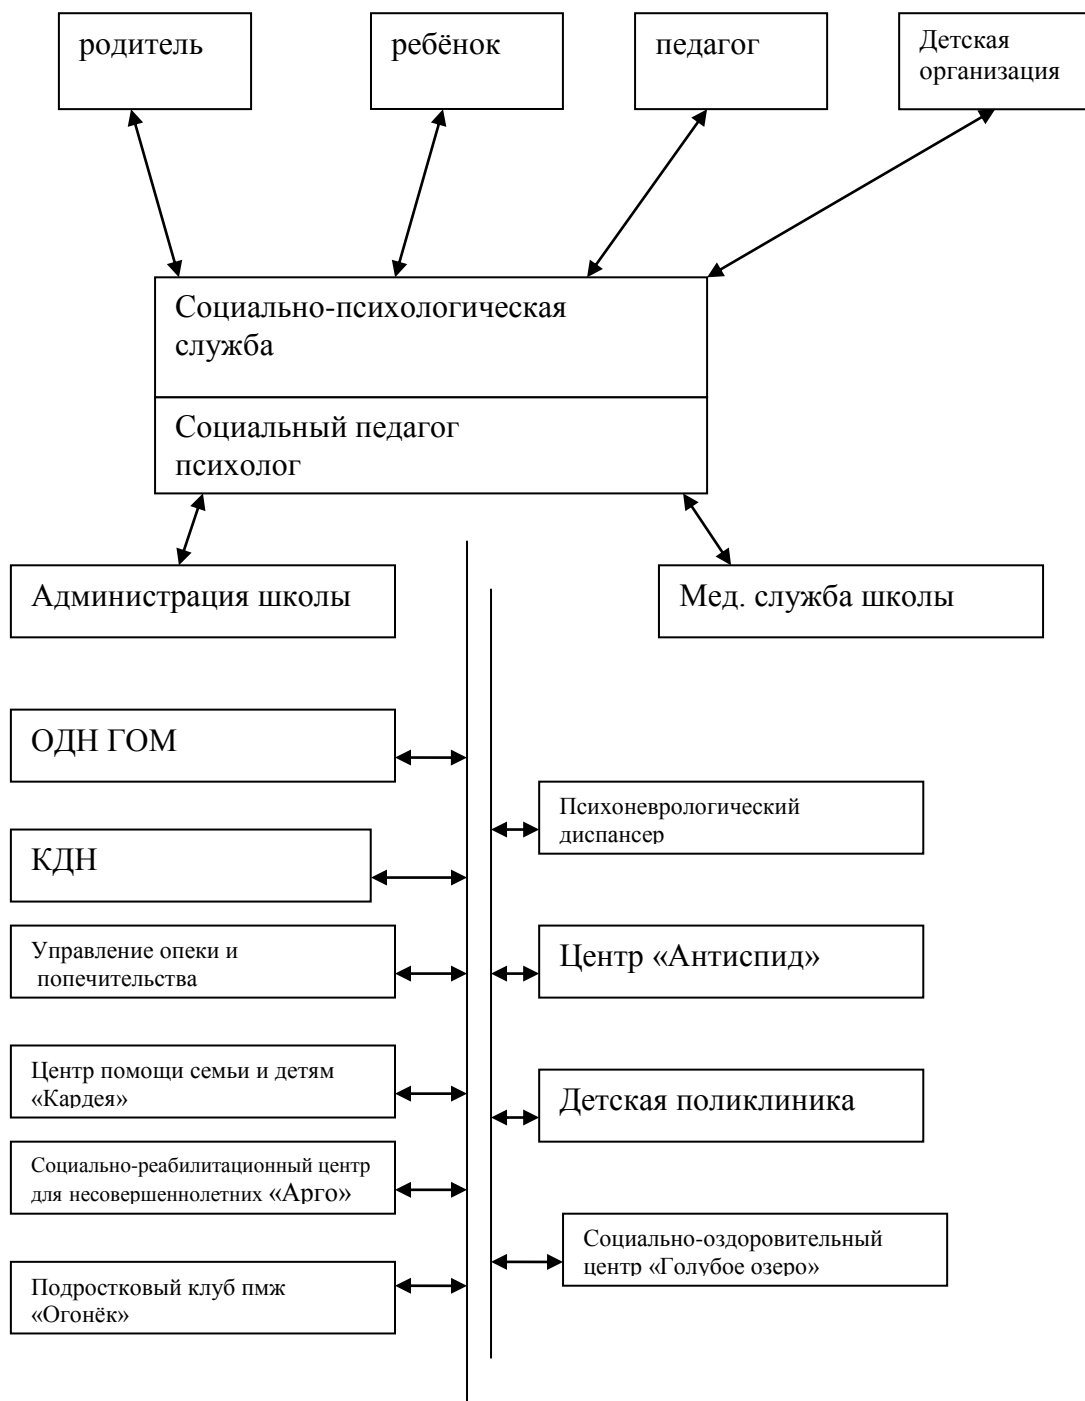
родитель

ребёнок

педагог

Детская организация

Социально-психологическая служба

Социальный педагог психолог

Администрация школы

Мед. служба школы

ОДН ГОМ

Психоневрологический диспансер

КДН

Управление опеки и попечительства

Центр «Антиспид»

Центр помощи семьи и детям «Кардея»

Детская поликлиника

Социально-реабилитационный центр для несовершеннолетних «Арго»

Социально-оздоровительный центр «Голубое озеро»

Подростковый клуб пмж «Огонёк»